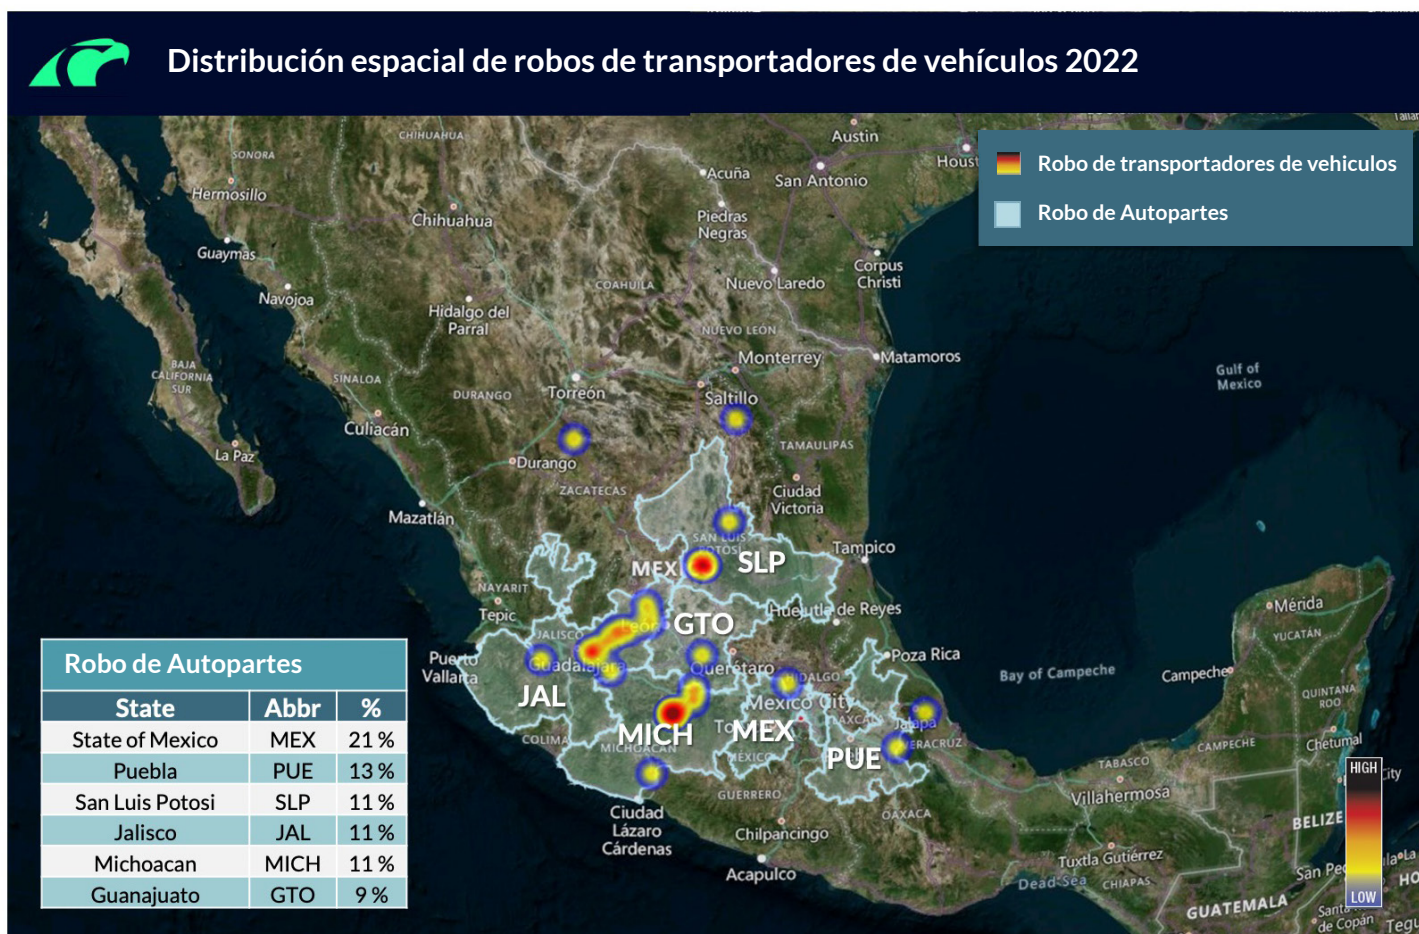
Distribución espacial de robos de transportadores de vehículos 2022

Robo de transportadores de vehiculos
Robo de Autopartes

CHIHUAHUA
Austin
SONORA
Houst
Hermosillo
Acuña
San Antonio
Chihuahua
Piedras Negras
Guaymas
COAHUILA
Nuevo Laredo
Corpus Christi
Navojoa
Hidalgo del Parral
NUEVO LEÓN
Monterrey
Matamoros
BAJA CALIFORNIA SUR
SINALOA
DURANGO
Torreón
Saltillo
Gulf of Mexico
Culiacán
La Paz
TAMAULIPAS
Durango
ZACATECAS
Ciudad Victoria
Mazatlán
SAN LUIS POTOSÍ
MEX
SLP
Tampico
NAYARIT
Tepic
GTO
Huejutla de Reyes
JALISCO
León
Puerto Vallarta
Guadalajara
Querétaro
Poza Rica
HIDALGO
JAL
Mexico City
Bay of Campeche
Campeche
Mérida
YUCATÁN
QUINTANA ROO
COLIMA
MICHOACÁN
MICH
MEX
Jalapa
VERACRUZ
PUE
CAMPECHE
Chetumal
TABASCO
Ciudad Lázaro Cárdenas
GUERRERO
OAXACA
Villahermosa
BELIZE
Chilpancingo
Tuxtla Gutiérrez
Acapulco
CHIAPAS
GUATEMALA
Santa Rosa de Copán
HIGH
LOW

Robo de Autopartes

| State | Abbr | % |
|---|---|---|
| State of Mexico | MEX | 21 % |
| Puebla | PUE | 13 % |
| San Luis Potosi | SLP | 11 % |
| Jalisco | JAL | 11 % |
| Michoacan | MICH | 11 % |
| Guanajuato | GTO | 9 % |